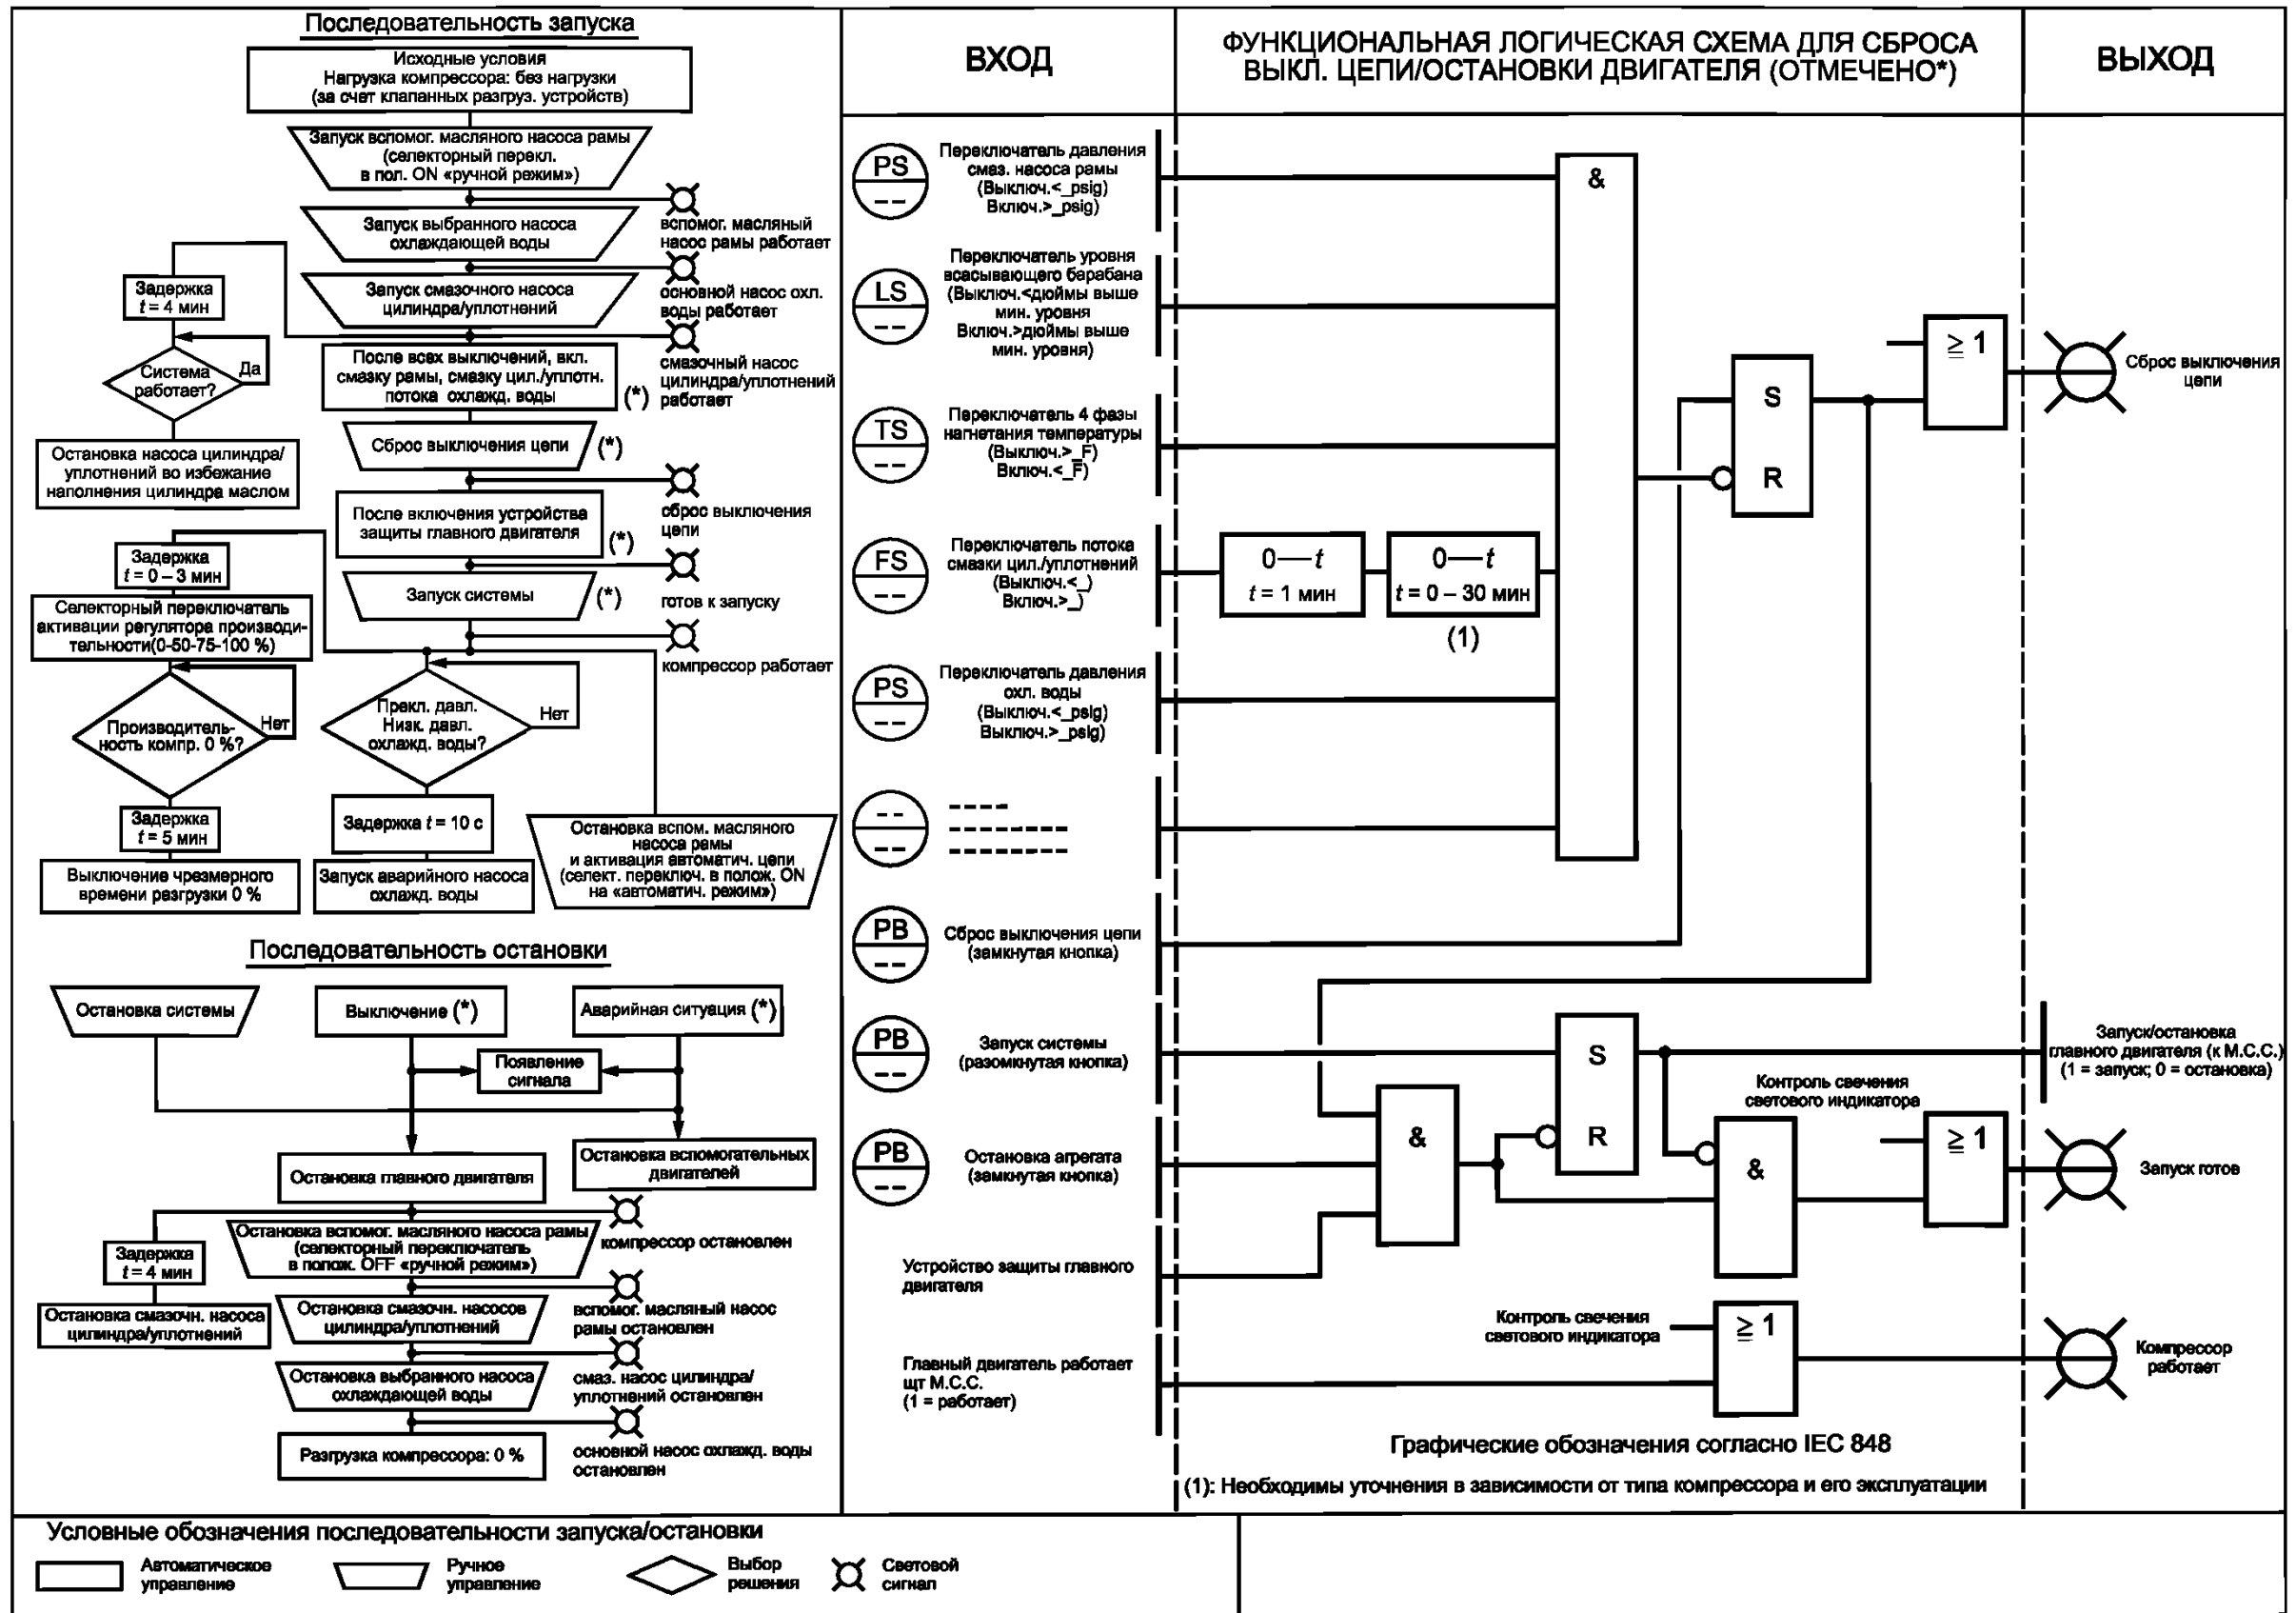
Последовательность запуска

Исходные условия
Нагрузка компрессора: без нагрузки
(за счет клапанных разгруз. устройств)

Запуск вспомог. масляного насоса рамы (селекторный перекл. в пол. ON «ручной режим»)

вспомог. масляный насос рамы работает

Запуск выбранного насоса охлаждающей воды

основной насос охл. воды работает

Задержка $t = 4$ мин

Запуск смазочного насоса цилиндра/уплотнений

смазочный насос цилиндра/уплотнений работает

Система работает?

Да

После всех выключений, вкл. смазку рамы, смазку цил./уплотн. потока охлажд. воды (*)

Остановка насоса цилиндра/уплотнений во избежание наполнения цилиндра маслом

Сброс выключения цепи (*)

сброс выключения цепи

После включения устройства защиты главного двигателя (*)

Задержка $t = 0 – 3$ мин

Селекторный переключатель активации регулятора производительности(0-50-75-100 %)

Запуск системы (*)

готов к запуску

компрессор работает

Производительность компр. 0 %?

Нет

Прекл. давл. Низк. давл. охлажд. воды?

Нет

Задержка $t = 5$ мин

Задержка $t = 10$ с

Остановка вспом. масляного насоса рамы и активация автоматич. цепи (селект. переключ. в полож. ON на «автоматич. режим»)

Выключение чрезмерного времени разгрузки 0 %

Запуск аварийного насоса охлажд. воды

Последовательность остановки

Остановка системы

Выключение (*)

Аварийная ситуация (*)

Появление сигнала

Остановка главного двигателя

Остановка вспомогательных двигателей

компрессор остановлен

Остановка вспомог. масляного насоса рамы (селекторный переключатель в полож. OFF «ручной режим»)

Задержка $t = 4$ мин

вспомог. масляный насос рамы остановлен

Остановка смазочн. насоса цилиндра/уплотнений

Остановка смазочн. насосов цилиндра/уплотнений

Остановка выбранного насоса охлаждающей воды

смаз. насос цилиндра/уплотнений остановлен

Разгрузка компрессора: 0 %

основной насос охлажд. воды остановлен

ВХОД

ФУНКЦИОНАЛЬНАЯ ЛОГИЧЕСКАЯ СХЕМА ДЛЯ СБРОСА ВЫКЛ. ЦЕПИ/ОСТАНОВКИ ДВИГАТЕЛЯ (ОТМЕЧЕНО*)

ВЫХОД

PS
Переключатель давления смаз. насоса рамы (Выключ.<_psig) Включ.>_psig)

LS
Переключатель уровня всасывающего барабана (Выключ.<дюймы выше мин. уровня Включ.>дюймы выше мин. уровня)

TS
Переключатель 4 фазы нагнетания температуры (Выключ.>_F) Включ.<_F)

FS
Переключатель потока смазки цил./уплотнений (Выключ.<_) Включ.>_)

PS
Переключатель давления охл. воды (Выключ.<_psig) Выключ.>_psig)

PB
Сброс выключения цепи (замкнутая кнопка)

PB
Запуск системы (разомкнутая кнопка)

PB
Остановка агрегата (замкнутая кнопка)

Устройство защиты главного двигателя

Главный двигатель работает щт М.С.С. (1 = работает)

&

0—$t$
$t = 1$ мин

0—$t$
$t = 0 – 30$ мин
(1)

S
R

$\geq 1$

Сброс выключения цепи

S
R

&

Запуск/остановка главного двигателя (к М.С.С.) (1 = запуск; 0 = остановка)

Контроль свечения светового индикатора

&

$\geq 1$

Запуск готов

Контроль свечения светового индикатора

$\geq 1$

Компрессор работает

Графические обозначения согласно IEC 848

(1): Необходимы уточнения в зависимости от типа компрессора и его эксплуатации

Условные обозначения последовательности запуска/остановки

Автоматическое управление

Ручное управление

Выбор решения

Световой сигнал